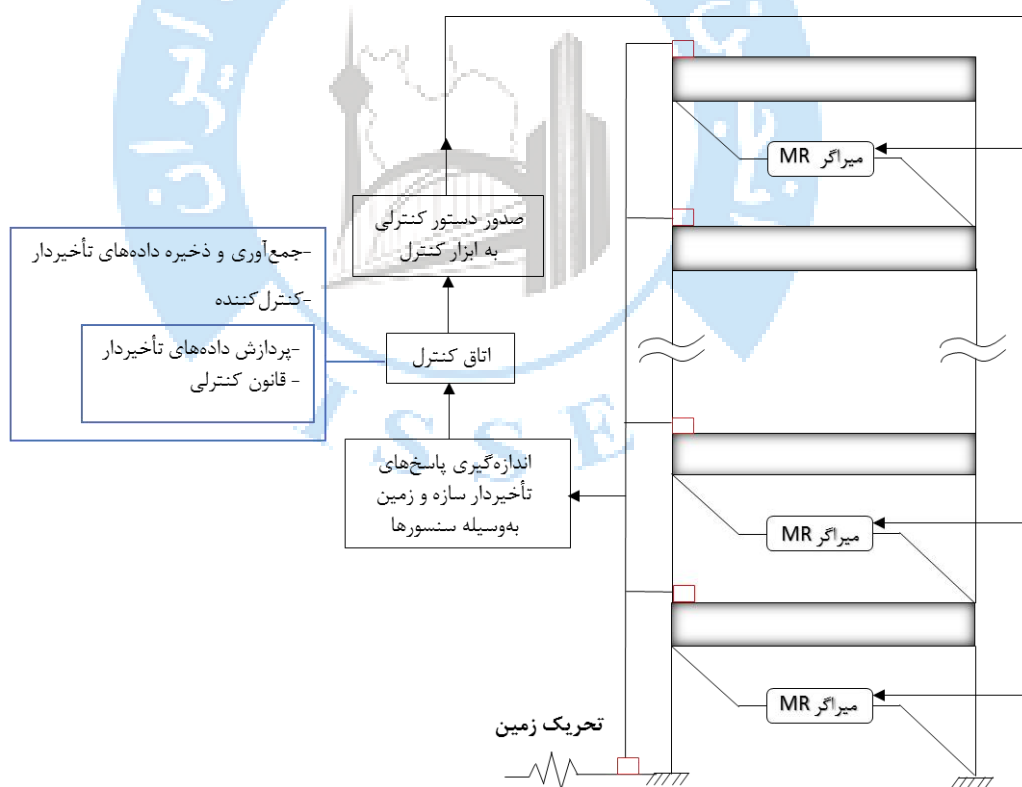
صدور دستور کنترلی به ابزار کنترل

-جمع‌آوری و ذخیره داده‌های تأخیردار

-کنترل‌کننده

-پردازش داده‌های تأخیردار
- قانون کنترلی

اتاق کنترل

اندازه‌گیری پاسخ‌های تأخیردار سازه و زمین به‌وسیله سنسورها

میراگر MR

میراگر MR

میراگر MR

تحریک زمین